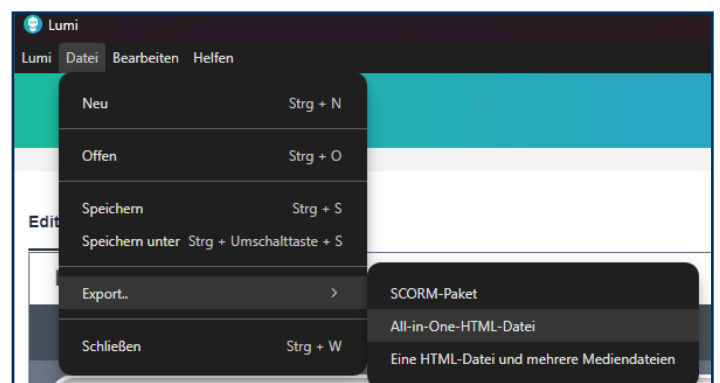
Lumi

Lumi Datei Bearbeiten Helfen

Neu Strg + N

Offen Strg + O

Speichern Strg + S

Speichern unter Strg + Umschalttaste + S

Export.. >

Schließen Strg + W

SCORM-Paket

All-in-One-HTML-Datei

Eine HTML-Datei und mehrere Mediendateien

Edit